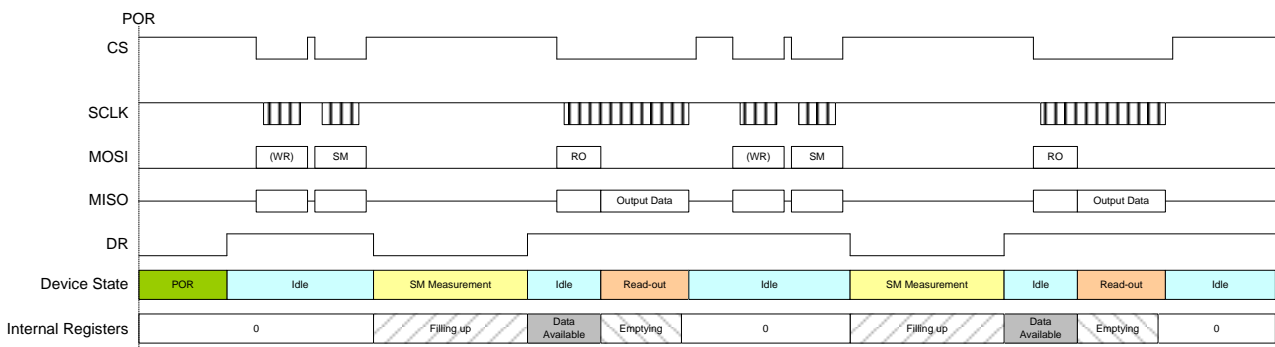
POR
CS
SCLK
MOSI
(WR)
SM
RO
(WR)
SM
RO
MISO
Output Data
Output Data
DR
Device State
POR
Idle
SM Measurement
Idle
Read-out
Idle
SM Measurement
Idle
Read-out
Idle
Internal Registers
0
Filling up
Data Available
Emptying
0
Filling up
Data Available
Emptying
0